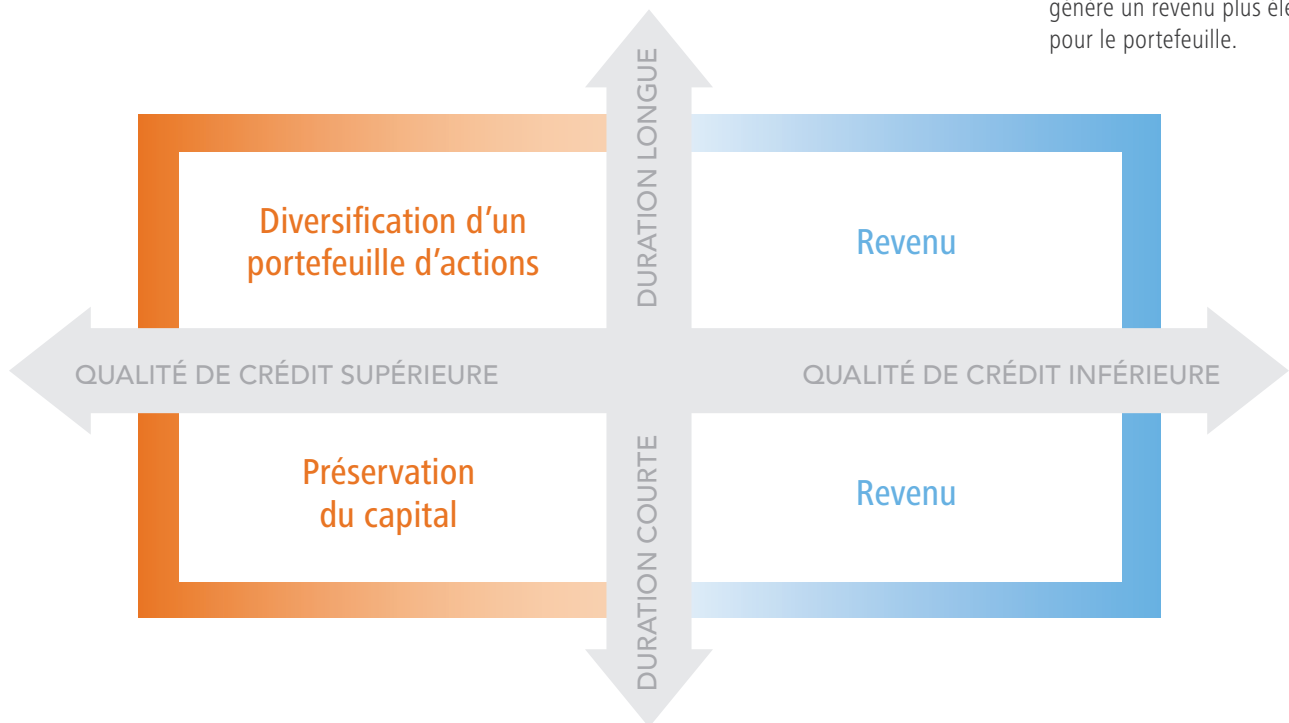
génère un revenu plus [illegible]
pour le portefeuille.

DURATION LONGUE

Diversification d'un portefeuille d'actions

Revenu

QUALITÉ DE CRÉDIT SUPÉRIEURE

QUALITÉ DE CRÉDIT INFÉRIEURE

Préservation du capital

DURATION COURTE

Revenu